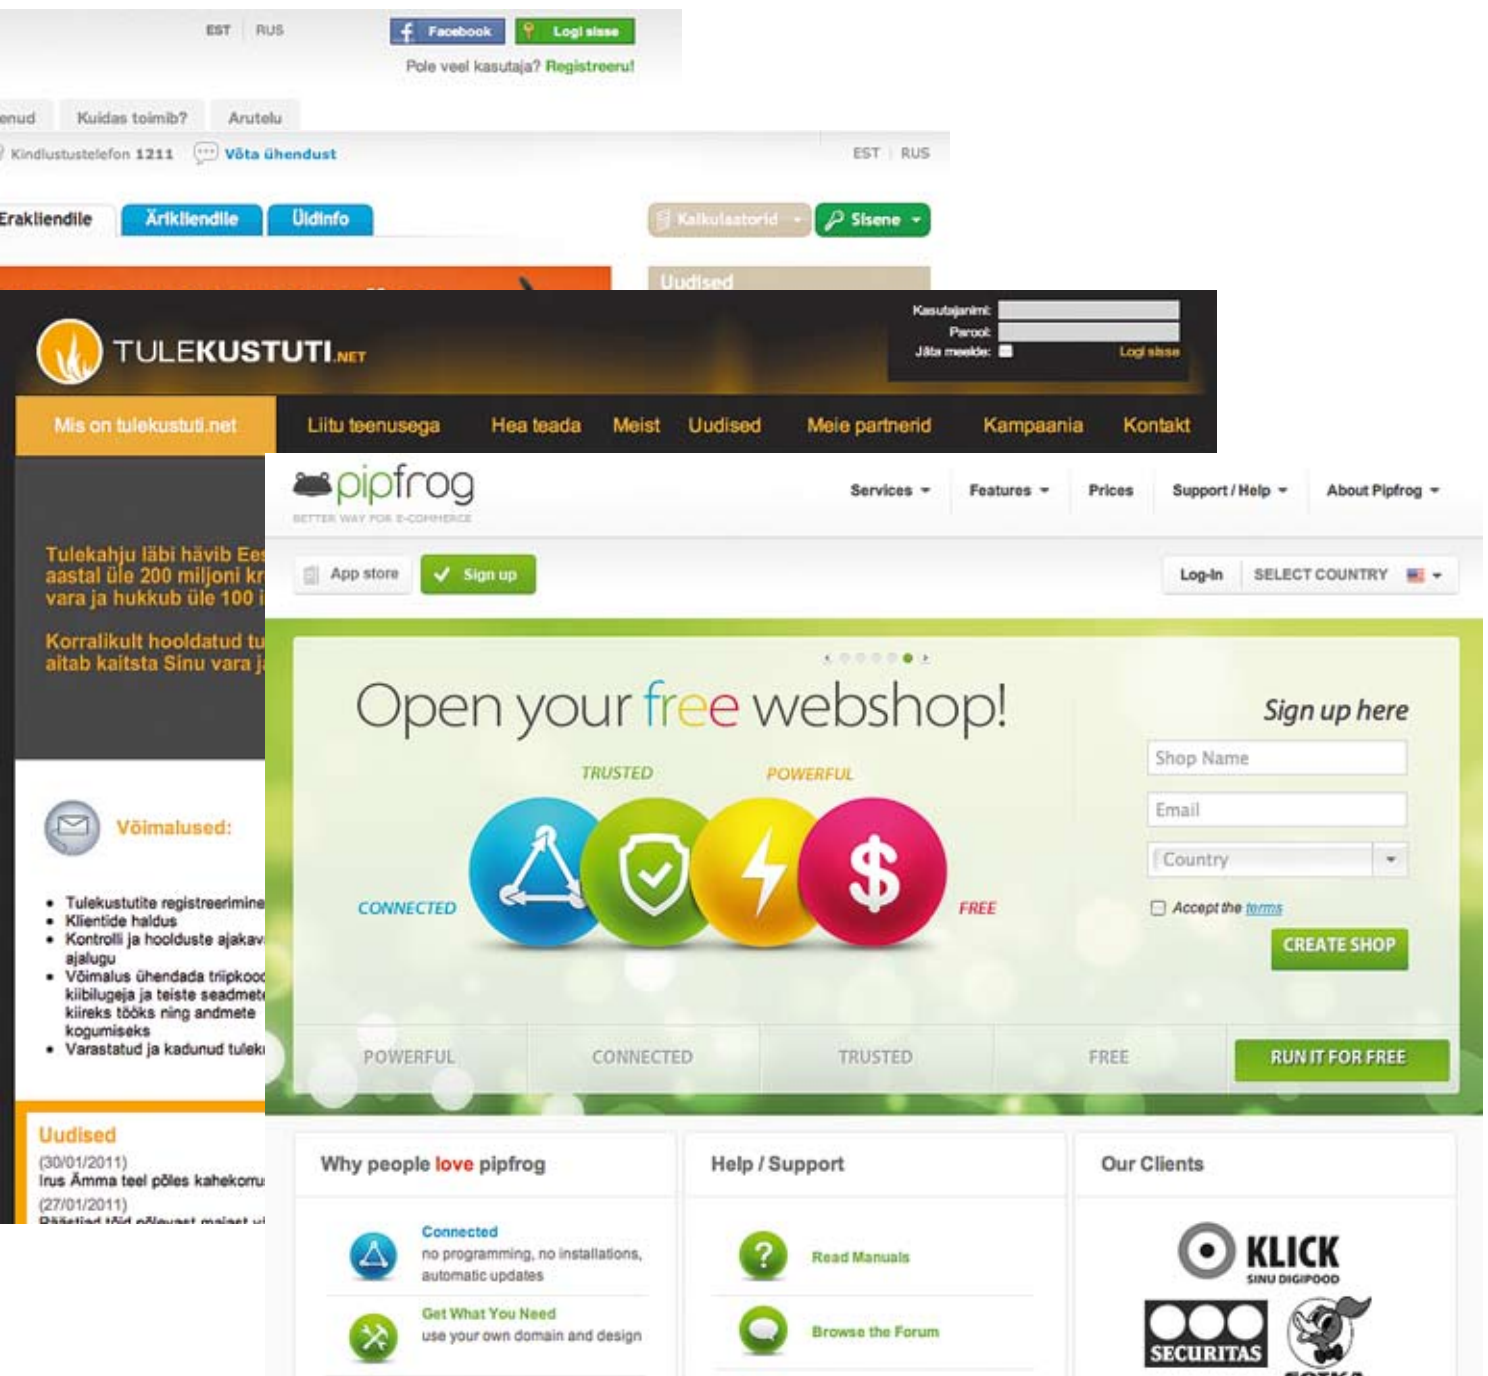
EST | RUS
Facebook
Logi sisse
Pole veel kasutaja? Registreeru!

enud Kuidas toimib? Arutelu
Kindlustustelefon 1211 Võta ühendust
EST | RUS
Erakliendile Äriklindile Üldinfo
Kalkulaatorid Sisene
Uudised

TULEKUSTUTI.NET
Kasutajanimi:
Parool:
Jäta meelde:
Logi sisse
Mis on tulekustuti.net Liitu teenusega Hea teada Meist Uudised Meie partnerid Kampaania Kontakt

Tulekahju läbi hävib Ees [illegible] aastal üle 200 miljoni kr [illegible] vara ja hukkub üle 100 i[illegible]

Korralikult hooldatud tu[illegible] aitab kaitsta Sinu vara j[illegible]

Võimalused:

- Tulekustutite registreerimine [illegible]
- Klientide haldus
- Kontrolli ja hoolduste ajakav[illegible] ajalugu
- Võimalus ühendada triipkood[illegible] kiibilugeja ja teiste seadmete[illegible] kiireks tööks ning andmete kogumiseks
- Varastatud ja kadunud tulek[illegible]

Uudised
(30/01/2011)
Irus Ämma teel põles kahekorru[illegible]
(27/01/2011)
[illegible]

pipfrog
BETTER WAY FOR E-COMMERCE
Services Features Prices Support / Help About Pipfrog
App store Sign up
Log-In SELECT COUNTRY

Open your free webshop!
TRUSTED POWERFUL
CONNECTED FREE
Sign up here
Shop Name
Email
Country
Accept the terms
CREATE SHOP
POWERFUL CONNECTED TRUSTED FREE
RUN IT FOR FREE

Why people love pipfrog
Connected
no programming, no installations, automatic updates
Get What You Need
use your own domain and design

Help / Support
Read Manuals
Browse the Forum

Our Clients
KLICK
SINU DIGIPOOD
SECURITAS